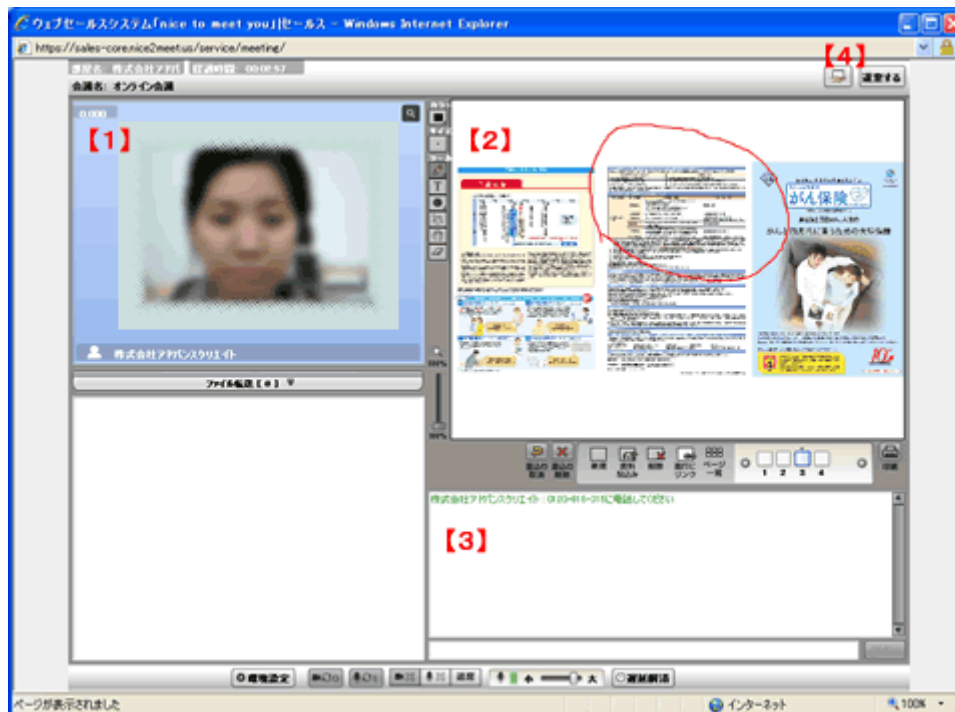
ウェブセールスシステム「nice to meet you!」セールス - Windows Internet Explorer

https://sales-core.nice2meet.us/service/meeting/

参加者: 株式会社アドバ　経過時間 00:02:57

会議名: オンライン会議

【4】

退室する

【1】

【2】

がん保険

株式会社アドバンスクリエイト

ファイル転送【0】

新規　資料読込　削除　他ページにリンク　ページ一覧

1 2 3 4

印刷

株式会社アドバンスクリエイト : 0120-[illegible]に電話して下さい

【3】

環境設定

退室解除

ページが表示されました

インターネット

100%